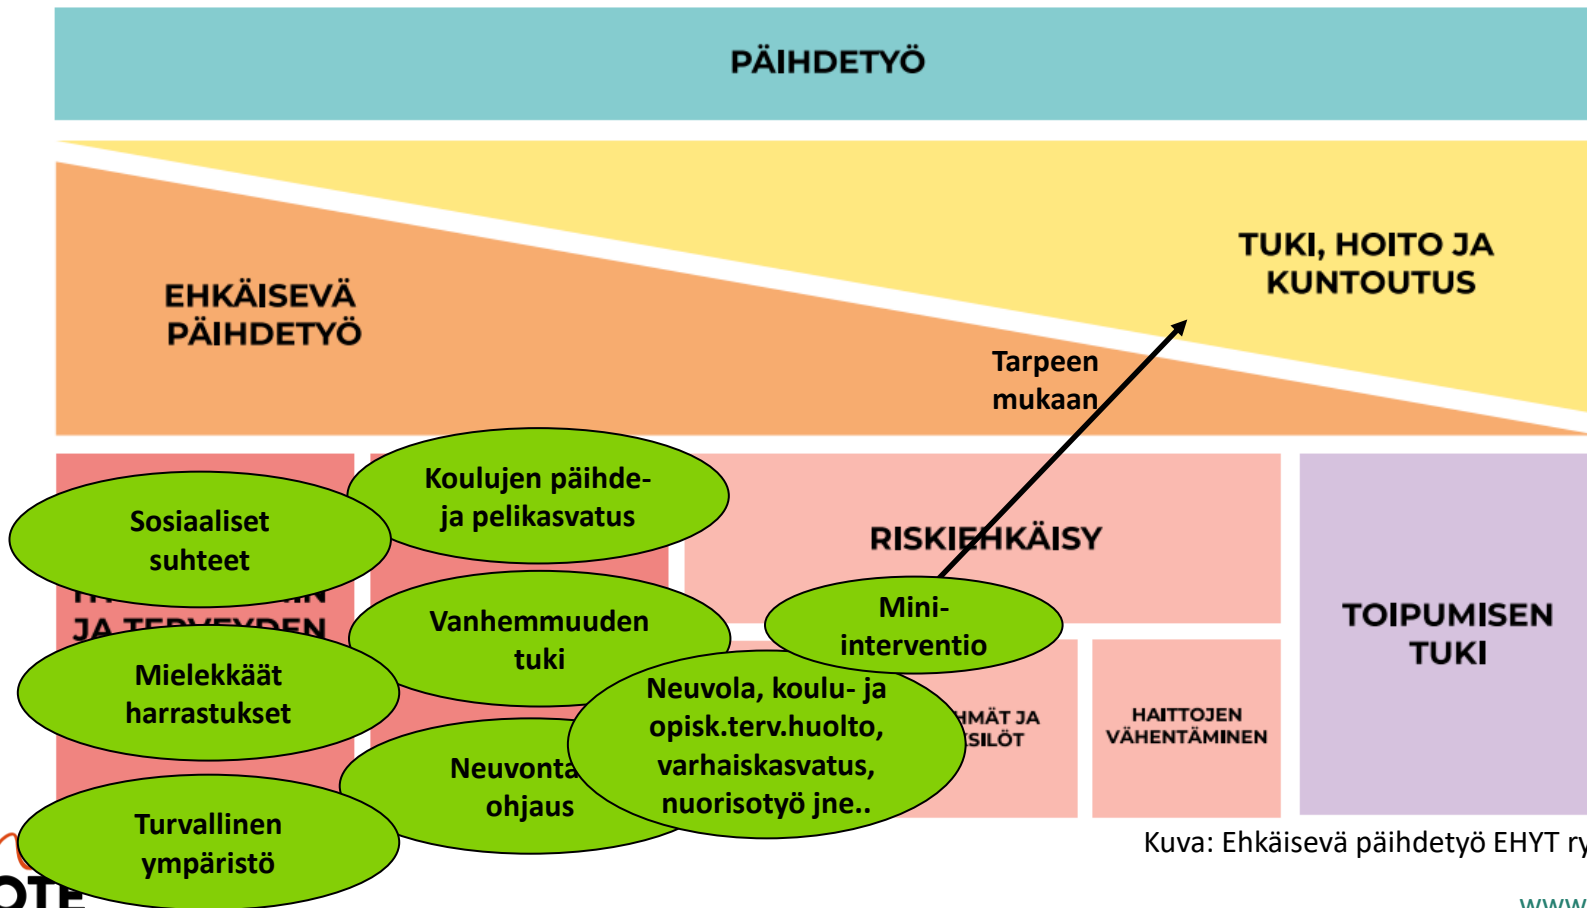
PÄIHDETYÖ

EHKÄISEVÄ PÄIHDETYÖ

TUKI, HOITO JA KUNTOUTUS

Tarpeen mukaan

Sosiaaliset suhteet

Koulujen päihde- ja pelikasvatus

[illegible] JA TERVEYDEN

RISKIEHKÄISY

Vanhemmuuden tuki

Mini-interventio

Mielekkäät harrastukset

Neuvola, koulu- ja opisk.terv.huolto, varhaiskasvatus, nuorisotyö jne..

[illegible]HMÄT JA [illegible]SILÖT

HAITTOJEN VÄHENTÄMINEN

TOIPUMISEN TUKI

Neuvonta ohjaus

Turvallinen ympäristö

Kuva: Ehkäisevä päihdetyö EHYT ry

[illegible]OTE

www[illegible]